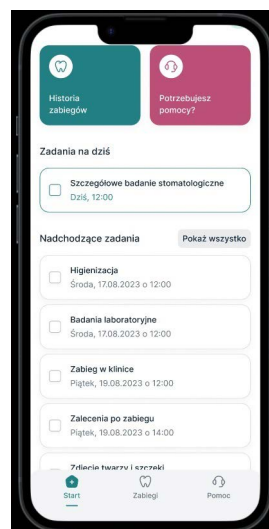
Historia zabiegów

Potrzebujesz pomocy?

Zadania na dziś

Szczegółowe badanie stomatologiczne
Dziś, 12:00

Nadchodzące zadania

Pokaż wszystko

Higienizacja
Środa, 17.08.2023 o 12:00

Badania laboratoryjne
Środa, 17.08.2023 o 12:00

Zabieg w klinice
Piątek, 19.08.2023 o 12:00

Zalecenia po zabiegu
Piątek, 19.08.2023 o 14:00

Zdjęcie twarzy i szczęki

Start

Zabiegi

Pomoc